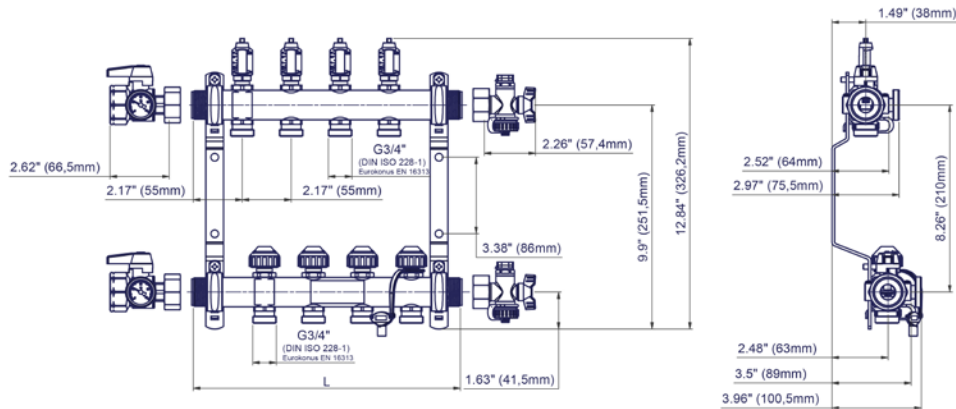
1.49" (38mm)

G3/4"
(DIN ISO 228-1)
Eurokonus EN 16313

2.26" (57,4mm)

2.62" (66,5mm)

2.17" (55mm)

2.17" (55mm)

2.52" (64mm)

2.97" (75,5mm)

9.9" (251,5mm)

12.84" (326,2mm)

8.26" (210mm)

3.38" (86mm)

G3/4"
(DIN ISO 228-1)
Eurokonus EN 16313

2.48" (63mm)

L

1.63" (41,5mm)

3.5" (89mm)

3.96" (100,5mm)